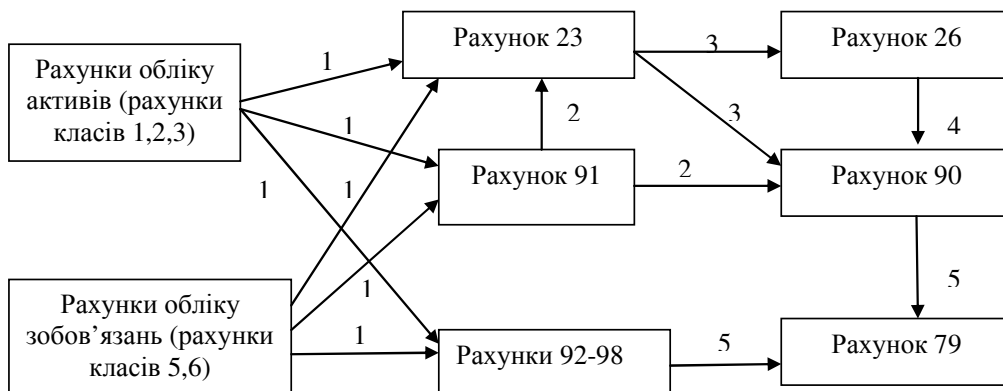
Рахунки обліку активів (рахунки класів 1,2,3)

Рахунок 23

3

Рахунок 26

1

1

2

3

4

1

1

Рахунок 91

2

Рахунок 90

1

5

Рахунки обліку зобов’язань (рахунки класів 5,6)

1

Рахунки 92-98

5

Рахунок 79